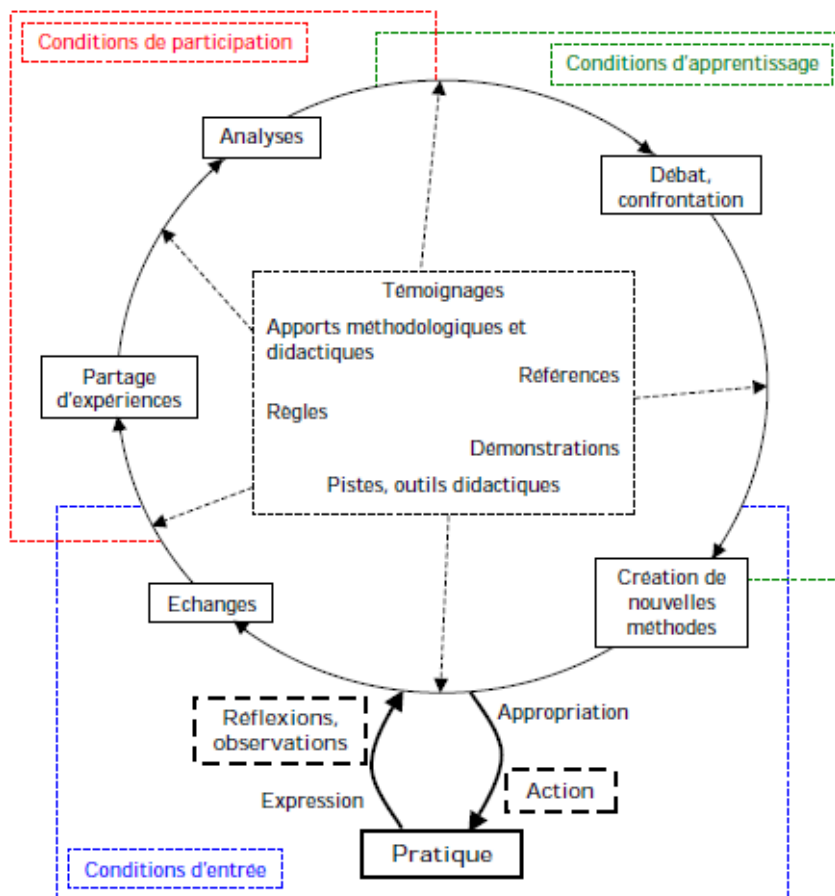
Conditions de participation

Conditions d'apprentissage

Analyses

Débat, confrontation

Témoignages

Apports méthodologiques et didactiques

Références

Règles

Démonstrations

Pistes, outils didactiques

Partage d'expériences

Echanges

Création de nouvelles méthodes

Réflexions, observations

Appropriation

Action

Expression

Pratique

Conditions d'entrée